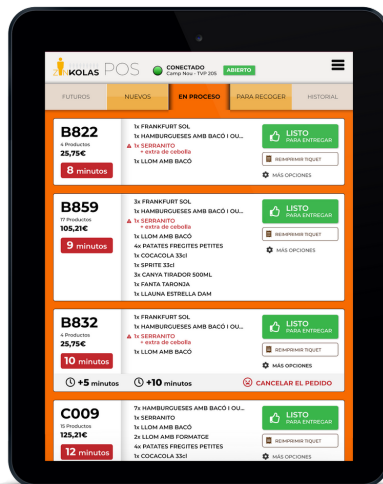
IKOLAS POS
CONECTADO
Camp Nou - TVP 205
ABIERTO

FUTUROS
NUEVOS
EN PROCESO
PARA RECOGER
HISTORIAL

B822
6 Productos
25,75€
8 minutos
1x FRANKFURT SOL
1x HAMBURGUESES AMB BACÓ I OU...
1x SERRANITO
+ extra de cebolla
1x LLOM AMB BACÓ
LISTO PARA ENTREGAR
REIMPRIMIR TIQUET
MÁS OPCIONES

B859
17 Productos
105,21€
9 minutos
3x FRANKFURT SOL
1x HAMBURGUESES AMB BACÓ I OU...
1x SERRANITO
+ extra de cebolla
1x LLOM AMB BACÓ
4x PATATES FREGITES PETITES
1x COCACOLA 33cl
1x SPRITE 33cl
3x CANYA TIRADOR 500ML
1x FANTA TARONJA
1x LLAUNA ESTRELLA DAM
LISTO PARA ENTREGAR
REIMPRIMIR TIQUET
MÁS OPCIONES

B832
4 Productos
25,75€
10 minutos
1x FRANKFURT SOL
1x HAMBURGUESES AMB BACÓ I OU...
1x SERRANITO
+ extra de cebolla
1x LLOM AMB BACÓ
LISTO PARA ENTREGAR
REIMPRIMIR TIQUET
MÁS OPCIONES
+5 minutos
+10 minutos
CANCELAR EL PEDIDO

C009
15 Productos
125,21€
12 minutos
7x HAMBURGUESES AMB BACÓ I OU...
1x SERRANITO
1x LLOM AMB BACÓ
2x LLOM AMB FORMATGE
4x PATATES FREGITES PETITES
1x COCACOLA 33cl
LISTO PARA ENTREGAR
REIMPRIMIR TIQUET
MÁS OPCIONES